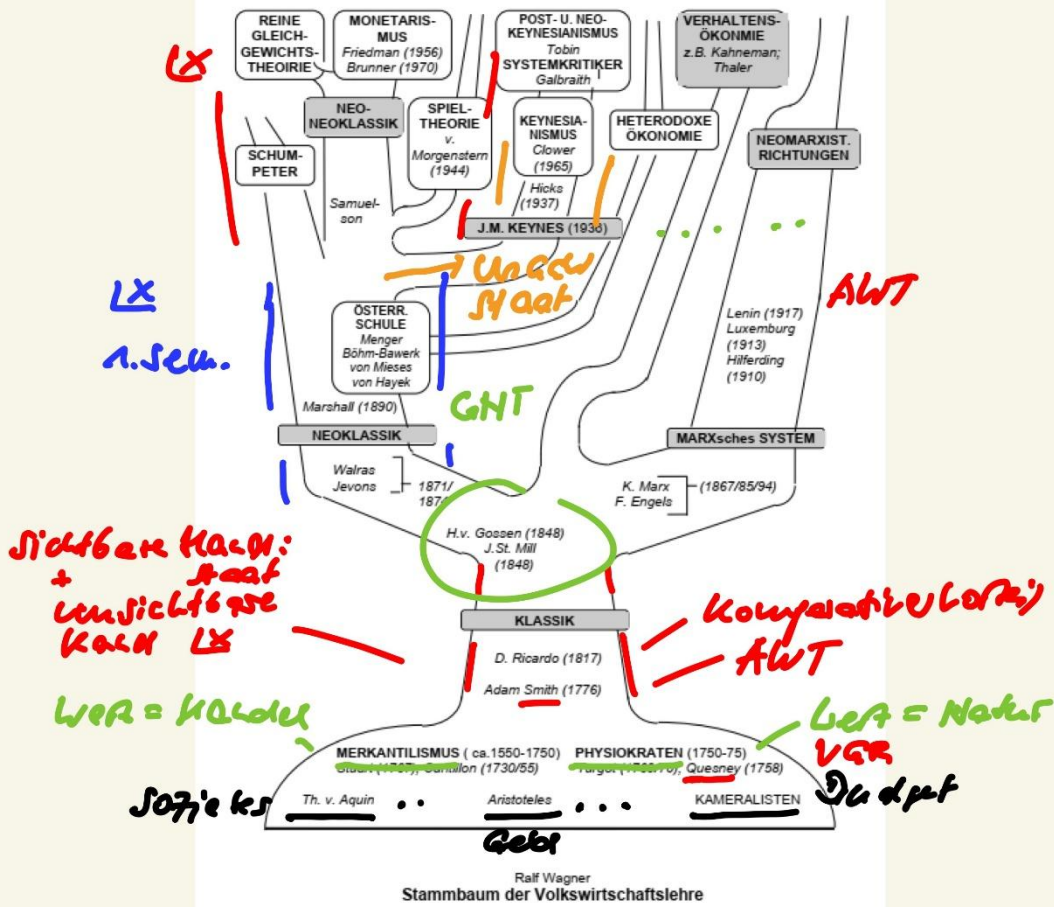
REINE GLEICH-GEWICHTS-THEOIRIE

MONETARIS-MUS
Friedman (1956)
Brunner (1970)

POST- U. NEO-KEYNESIANISMUS
Tobin
SYSTEMKRITIKER
Galbraith

VERHALTENS-ÖKONMIE
z.B. Kahneman; Thaler

LX

NEO-NEOKLASSIK

SPIEL-THEORIE
v. Morgenstern (1944)

KEYNESIA-NISMUS
Clower (1965)

HETERODOXE ÖKONOMIE

NEOMARXIST. RICHTUNGEN

SCHUM-PETER

Samuel-son

Hicks (1937)

J.M. KEYNES (1936)

Unsere Staat

LX
1. Sem.

ÖSTERR. SCHULE
Menger
Böhm-Bawerk
von Mieses
von Hayek

AWT

Lenin (1917)
Luxemburg (1913)
Hilferding (1910)

GHT

Marshall (1890)

NEOKLASSIK

MARXsches SYSTEM

Walras
Jevons
1871/ 187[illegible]

K. Marx
F. Engels
(1867/85/94)

Sichtbare Hand: Staat
+ unsichtbare Hand LX

H.v. Gossen (1848)
J.St. Mill (1848)

KLASSIK

Komparative Vorteil
AWT

D. Ricardo (1817)

Adam Smith (1776)

Wert = Handel

Wert = Natur
Wert

MERKANTILISMUS ( ca.1550-1750)
Stuart (1767); Cantillon (1730/55)

PHYSIOKRATEN (1750-75)
Turgot ([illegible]); Quesney (1758)

Soziales

Th. v. Aquin

Aristoteles

KAMERALISTEN

Budget

Geld

Ralf Wagner
Stammbaum der Volkswirtschaftslehre